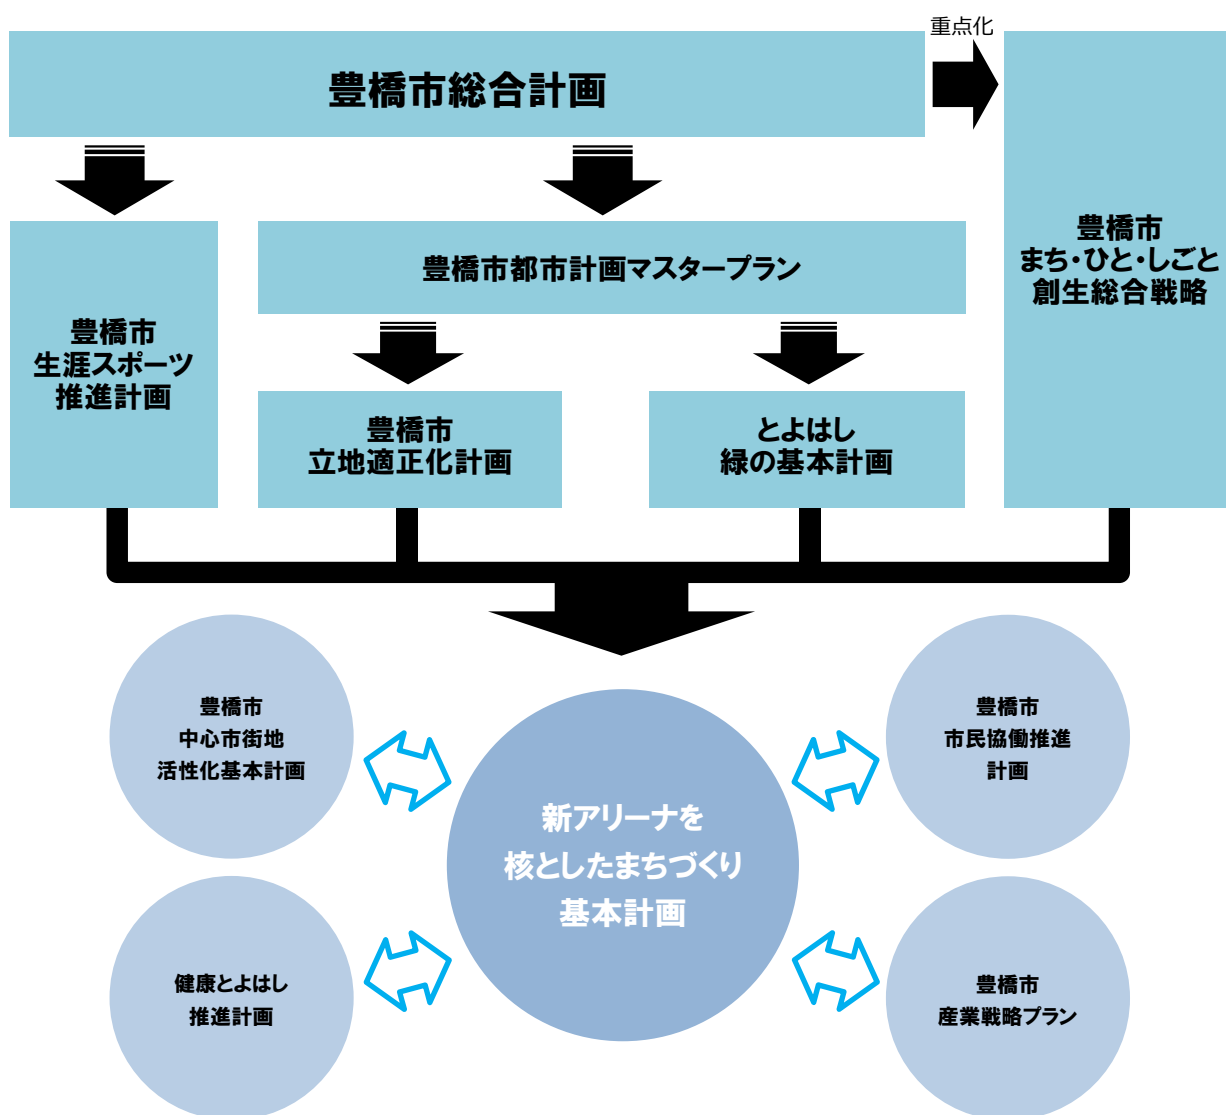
豊橋市総合計画

重点化

豊橋市
まち・ひと・しごと
創生総合戦略

豊橋市
生涯スポーツ
推進計画

豊橋市都市計画マスタープラン

豊橋市
立地適正化計画

とよはし
緑の基本計画

豊橋市
中心市街地
活性化基本計画

新アリーナを
核としたまちづくり
基本計画

豊橋市
市民協働推進
計画

健康とよはし
推進計画

豊橋市
産業戦略プラン